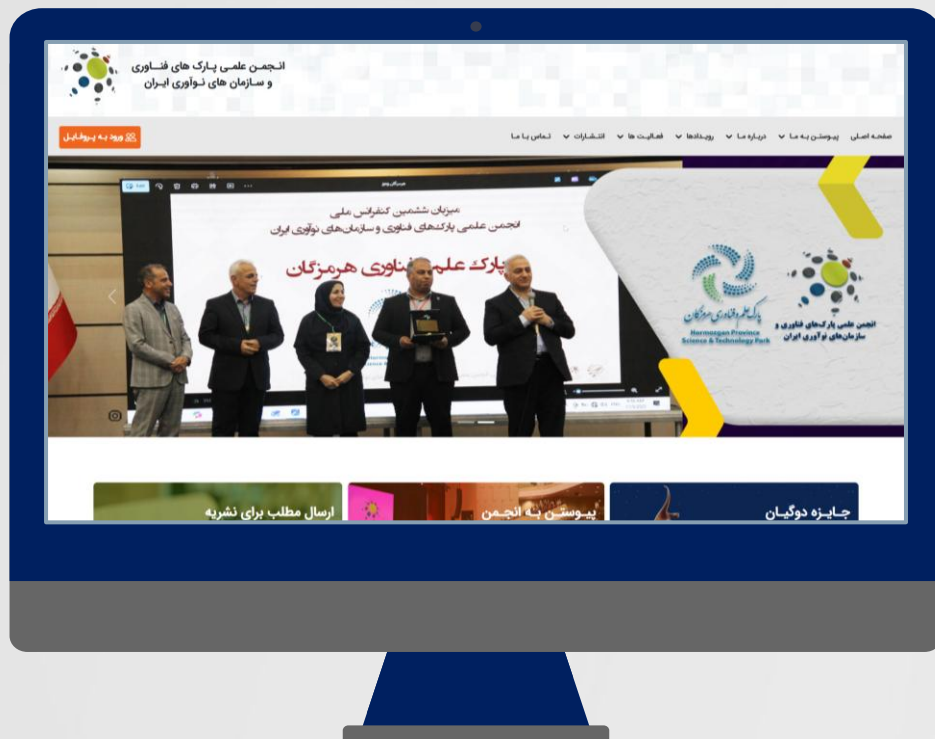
انجمن علمی پارک های فناوری
و سازمان های نوآوری ایران

ورود به پروفایل

صفحه اصلی پیوستن به ما دربار ما رویدادها فعالیت ها انتشارات تماس با ما

میزبان ششمین کنفرانس ملی
انجمن علمی پارک‌های فناوری و سازمان‌های نوآوری ایران
پارک علم و فناوری هرمزگان

پارک علم و فناوری هرمزگان
Hormozgan Province Science & Technology Park

انجمن علمی پارک‌های فناوری و سازمان‌های نوآوری ایران

ارسال مطلب برای نشریه
پیوستن به انجمن
جایزه دوگیان